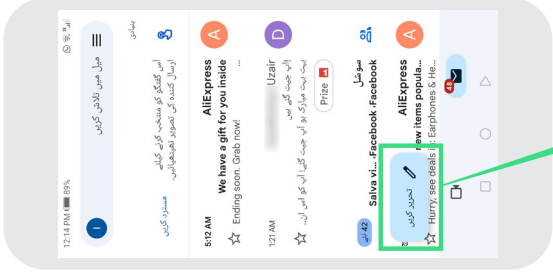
12:14 PM 89%

میل میں تلاش کریں

بنیادی

اس گفتگو کو منتخب کریں کیلئے ارسال کنندہ کی تصویر تھپتھپائیں

مسترد کریں

AliExpress
We have a gift for you inside
Ending soon. Grab now!
5:12 AM

Uzair
جیت گئے ہیں
بہت مبارک ہو آپ جیت گئے آپ کو اس ان...
Prize
1:21 AM

سوشل
Salva vi... ،Facebook ،Facebook
42 نئی

AliExpress
New items popula...
Hurry, see deals in Earphones & He...

تحریر کریں

99+